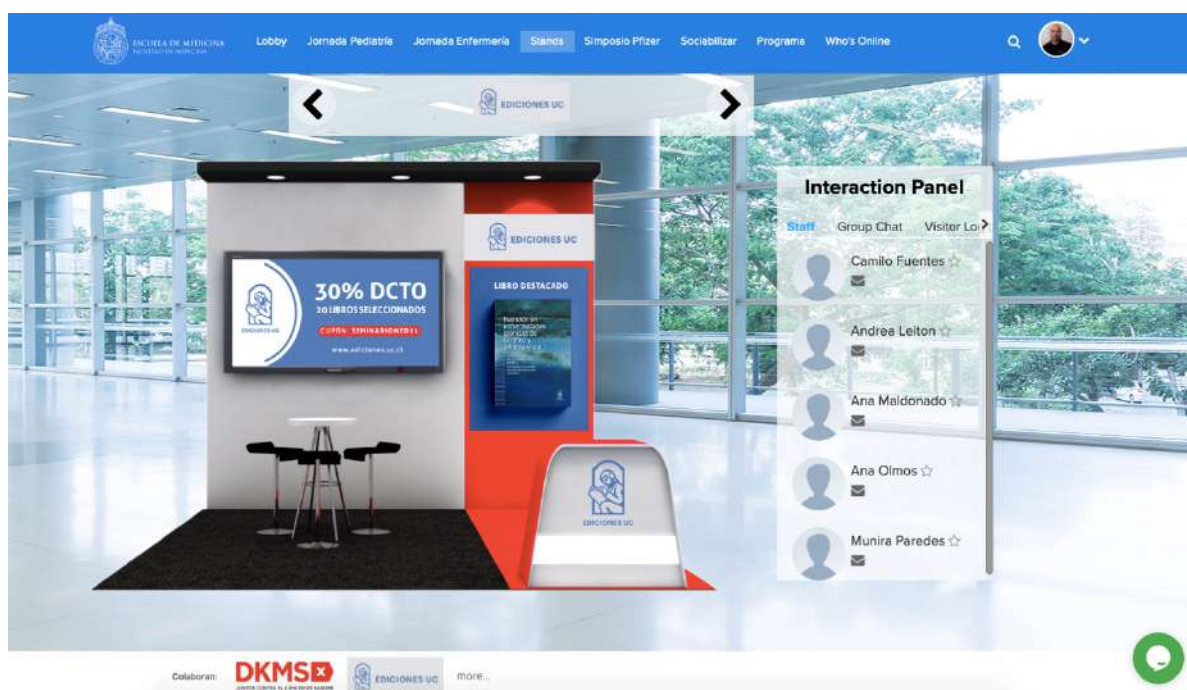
ESCUELA DE MEDICINA
FACULTAD DE MEDICINA

Lobby Jornada Pediatría Jornada Enfermería Stands Simposio Pfizer Sociabilizar Programa Who's Online

EDICIONES UC

Interaction Panel

Staff Group Chat Visitor Lo

Camilo Fuentes

Andrea Leiton

Ana Maldonado

Ana Olmos

Munira Paredes

EDICIONES UC

30% DCTO
20 LIBROS SELECCIONADOS
CUPÓN: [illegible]
www.ediciones.uc.cl

EDICIONES UC

LIBRO DESTACADO

EDICIONES UC

Colaboran: DKMS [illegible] EDICIONES UC more...